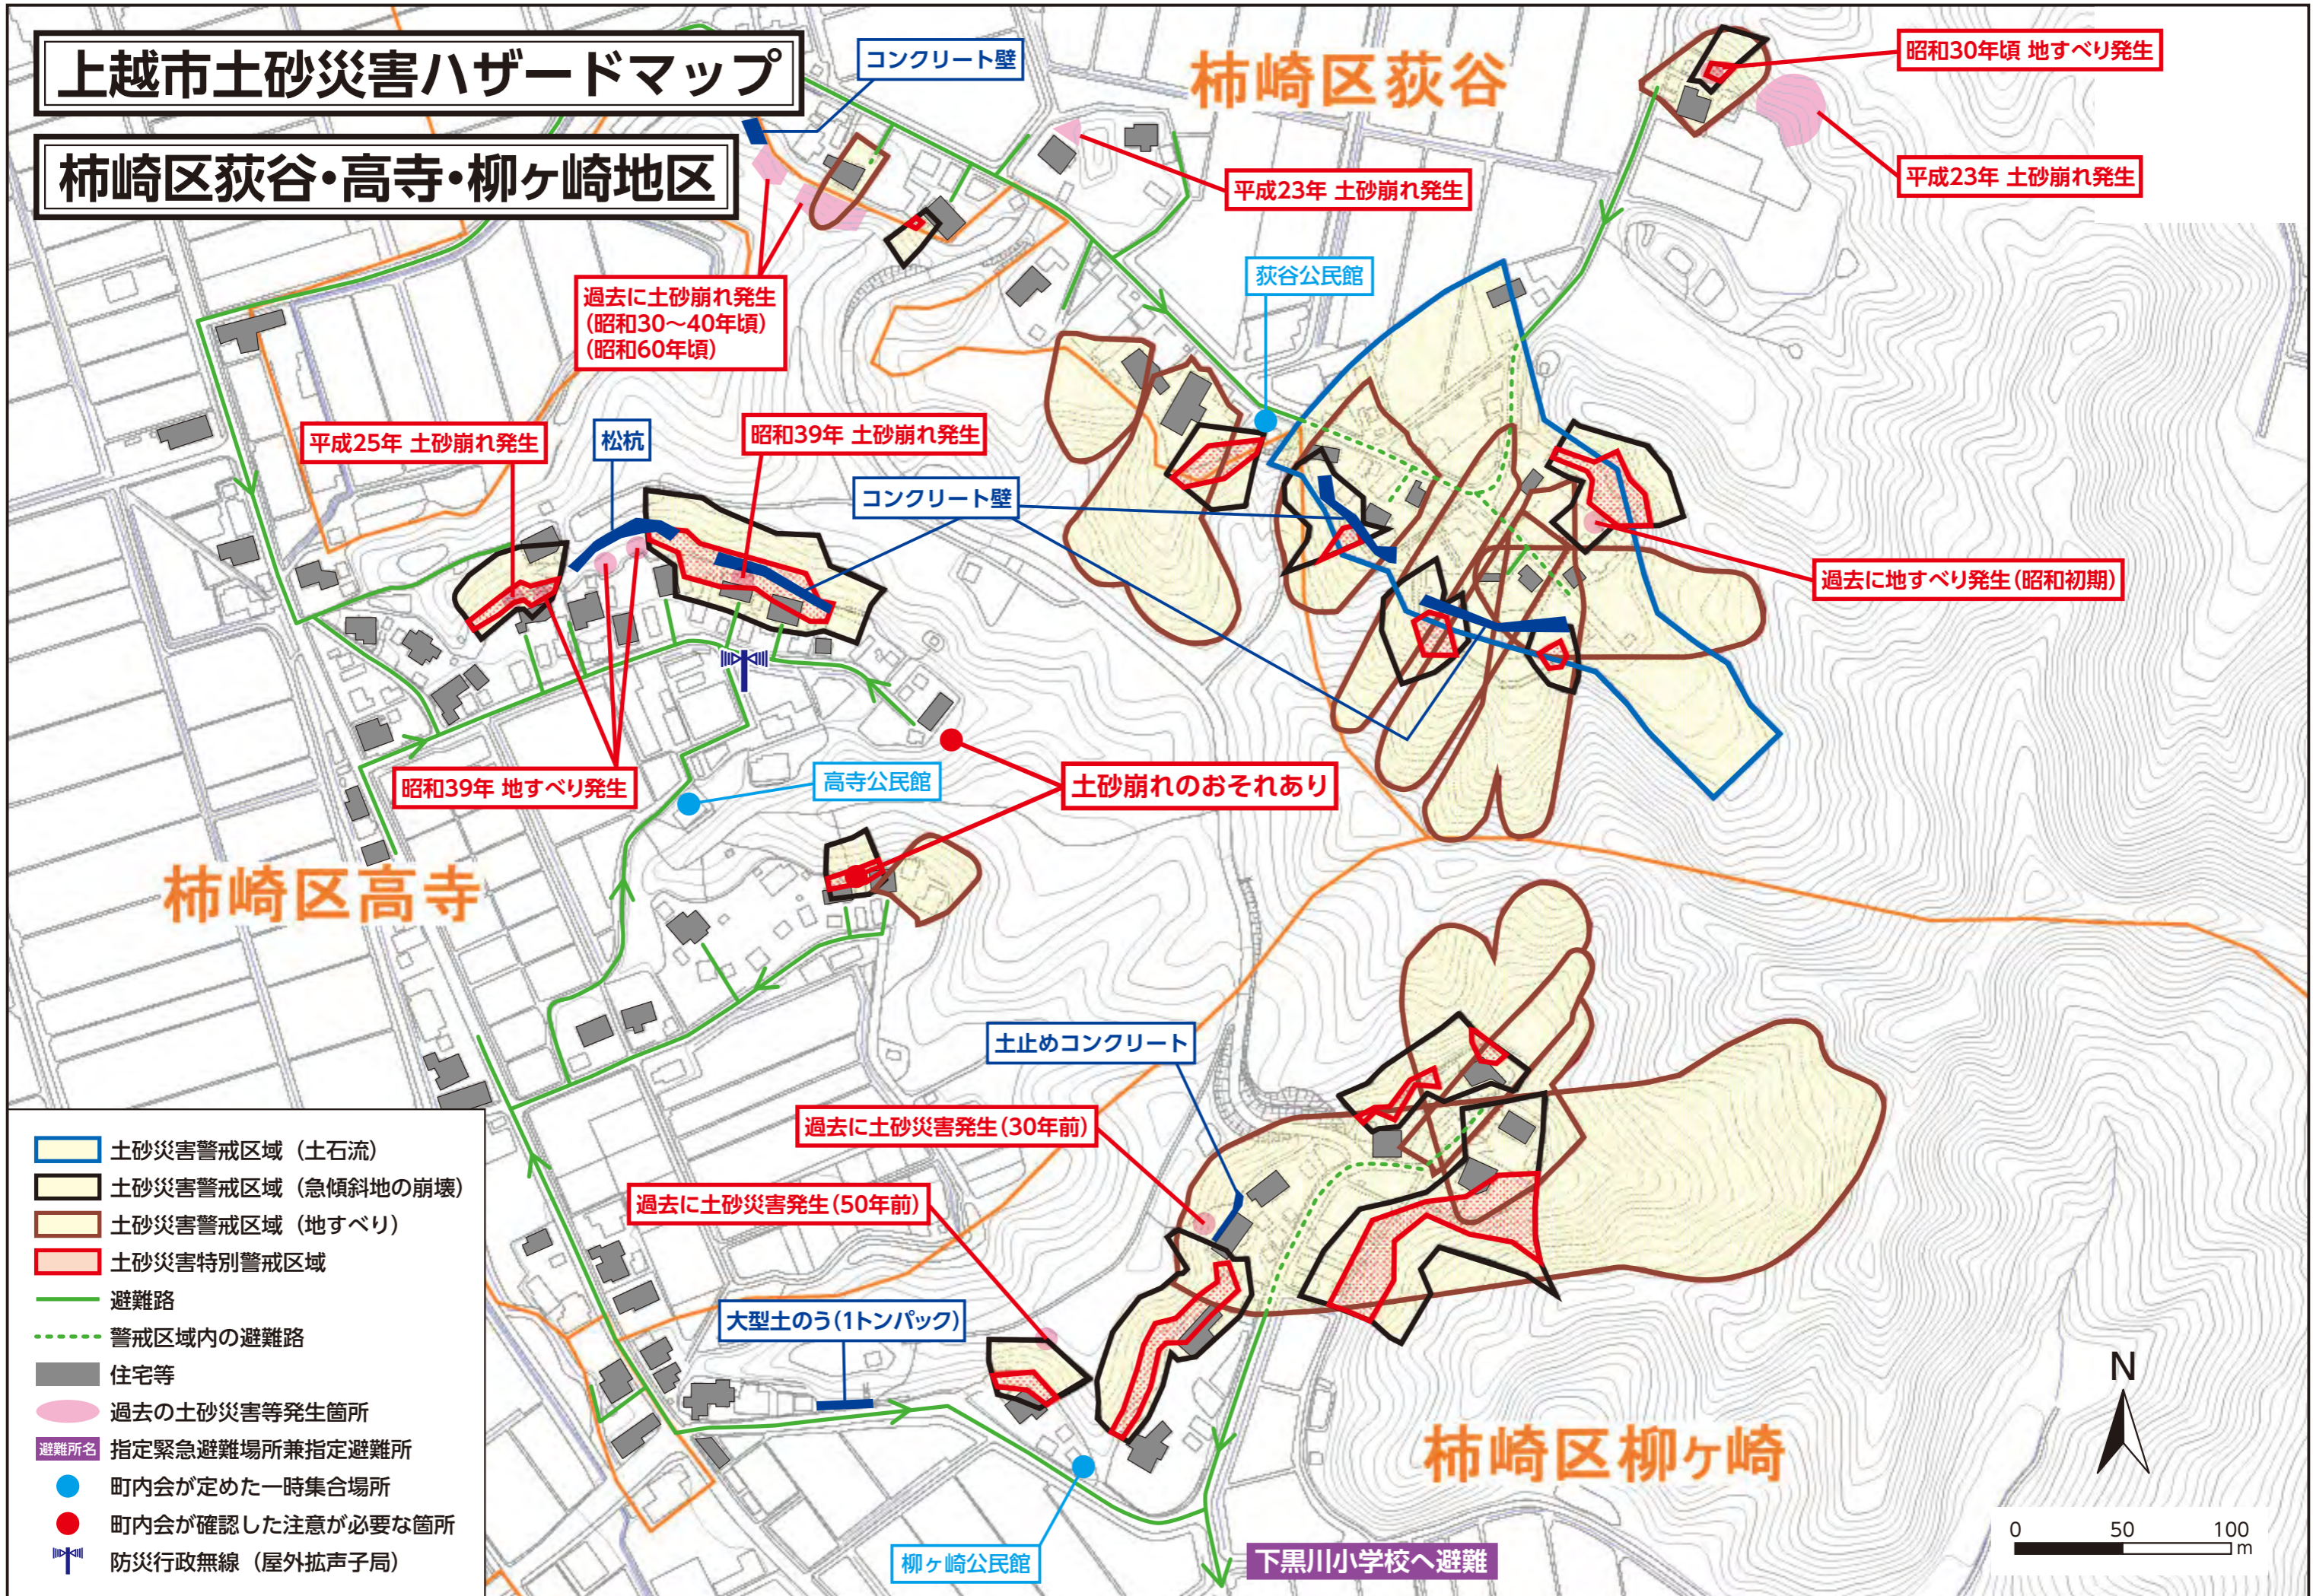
上越市土砂災害ハザードマップ

柿崎区荻谷・高寺・柳ヶ崎地区

コンクリート壁

柿崎区荻谷

昭和30年頃 地すべり発生

平成23年 土砂崩れ発生

平成23年 土砂崩れ発生

過去に土砂崩れ発生
(昭和30～40年頃)
(昭和60年頃)

荻谷公民館

平成25年 土砂崩れ発生

松杭

昭和39年 土砂崩れ発生

コンクリート壁

過去に地すべり発生(昭和初期)

昭和39年 地すべり発生

高寺公民館

土砂崩れのおそれあり

柿崎区高寺

土止めコンクリート

過去に土砂災害発生(30年前)

過去に土砂災害発生(50年前)

大型土のう(1トンパック)

柿崎区柳ヶ崎

N

0 50 100 m

柳ヶ崎公民館

下黒川小学校へ避難

土砂災害警戒区域 (土石流)
土砂災害警戒区域 (急傾斜地の崩壊)
土砂災害警戒区域 (地すべり)
土砂災害特別警戒区域
避難路
警戒区域内の避難路
住宅等
過去の土砂災害等発生箇所
避難所名 指定緊急避難場所兼指定避難所
町内会が定めた一時集合場所
町内会が確認した注意が必要な箇所
防災行政無線 (屋外拡声子局)